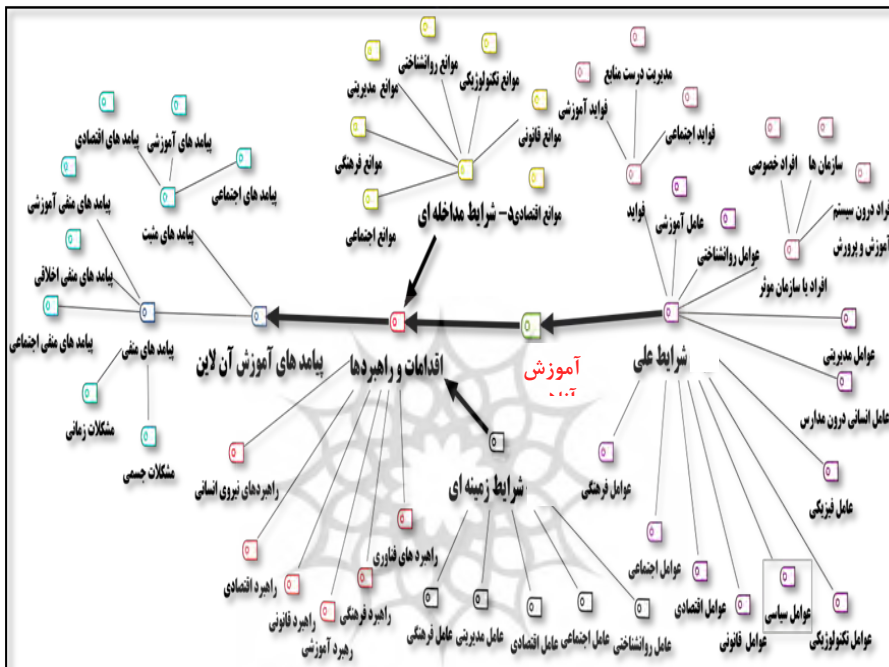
موانع روانشناختی
موانع تکنولوژیکی
موانع مدیریتی
موانع قانونی
موانع فرهنگی
موانع اقتصادی- شرایط مداخله ای
موانع اجتماعی

مدیریت درست منابع
فواید آموزشی
فواید اجتماعی
فواید
سازمان ها
افراد خصوصی
افراد درون سیستم آموزش و پرورش
افراد با سازمان موثر
عامل آموزشی
عوامل روانشناختی

پیامد های اقتصادی
پیامد های آموزشی
پیامد های اجتماعی
پیامد های منفی آموزشی
پیامد های مثبت
پیامد های منفی اخلاقی
پیامد های منفی اجتماعی
پیامد های منفی
پیامد های آموزش آن لاین
مشکلات زمانی
مشکلات جسمی

اقدامات و راهبردها
آموزش
شرایط علی
عوامل مدیریتی
عامل انسانی درون مدارس
عامل فیزیکی
عوامل فرهنگی
عوامل اجتماعی
عوامل اقتصادی
عوامل قانونی
عوامل سیاسی
عوامل تکنولوژیکی

راهبردهای نیروی انسانی
شرایط زمینه ای
راهبرد های فناوری
راهبرد اقتصادی
راهبرد قانونی
راهبرد فرهنگی
راهبرد آموزشی
عامل مدیریتی
عامل فرهنگی
عامل اقتصادی
عامل اجتماعی
عامل قانونی
عامل روانشناختی